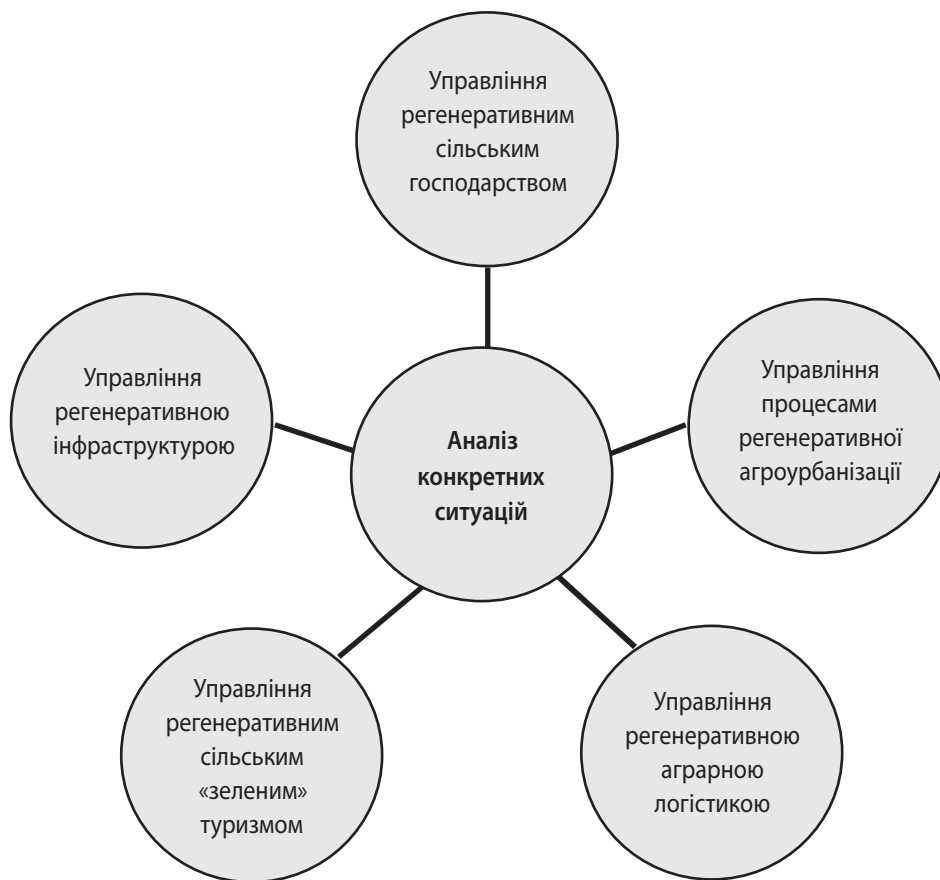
Управління регенеративним сільським господарством

Управління регенеративною інфраструктурою

Аналіз конкретних ситуацій

Управління процесами регенеративної агроурбанізації

Управління регенеративним сільським «зеленим» туризмом

Управління регенеративною аграрною логістикою